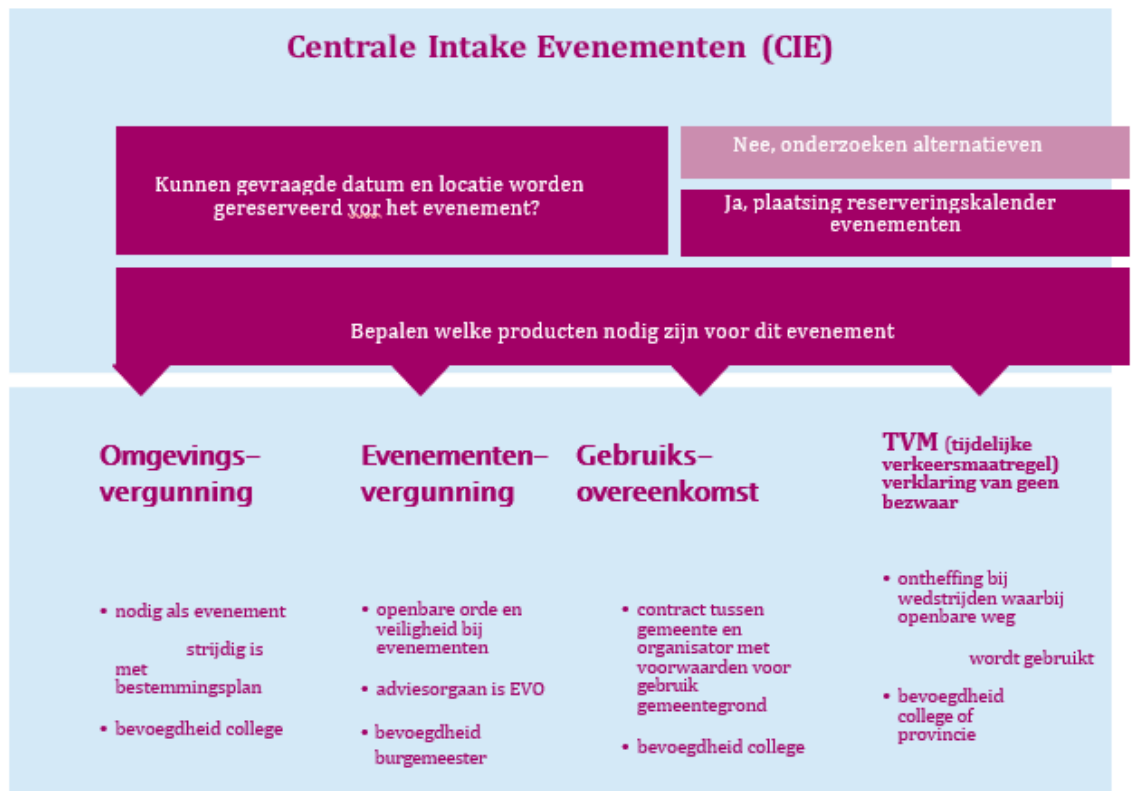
Centrale Intake Evenementen (CIE)

Kunnen gevraagde datum en locatie worden gereserveerd vor het evenement?

Nee, onderzoeken alternatieven

Ja, plaatsing reserveringskalender evenementen

Bepalen welke producten nodig zijn voor dit evenement

Omgevings-vergunning

- nodig als evenement strijdig is met bestemmingsplan
- bevoegdheid college

Evenementen-vergunning

- openbare orde en veiligheid bij evenementen
- adviesorgaan is EVO
- bevoegdheid burgemeester

Gebruiks-overeenkomst

- contract tussen gemeente en organisator met voorwaarden voor gebruik gemeentegrond
- bevoegdheid college

TVM (tijdelijke verkeersmaatregel) verklaring van geen bezwaar

- ontheffing bij wedstrijden waarbij openbare weg wordt gebruikt
- bevoegdheid college of provincie